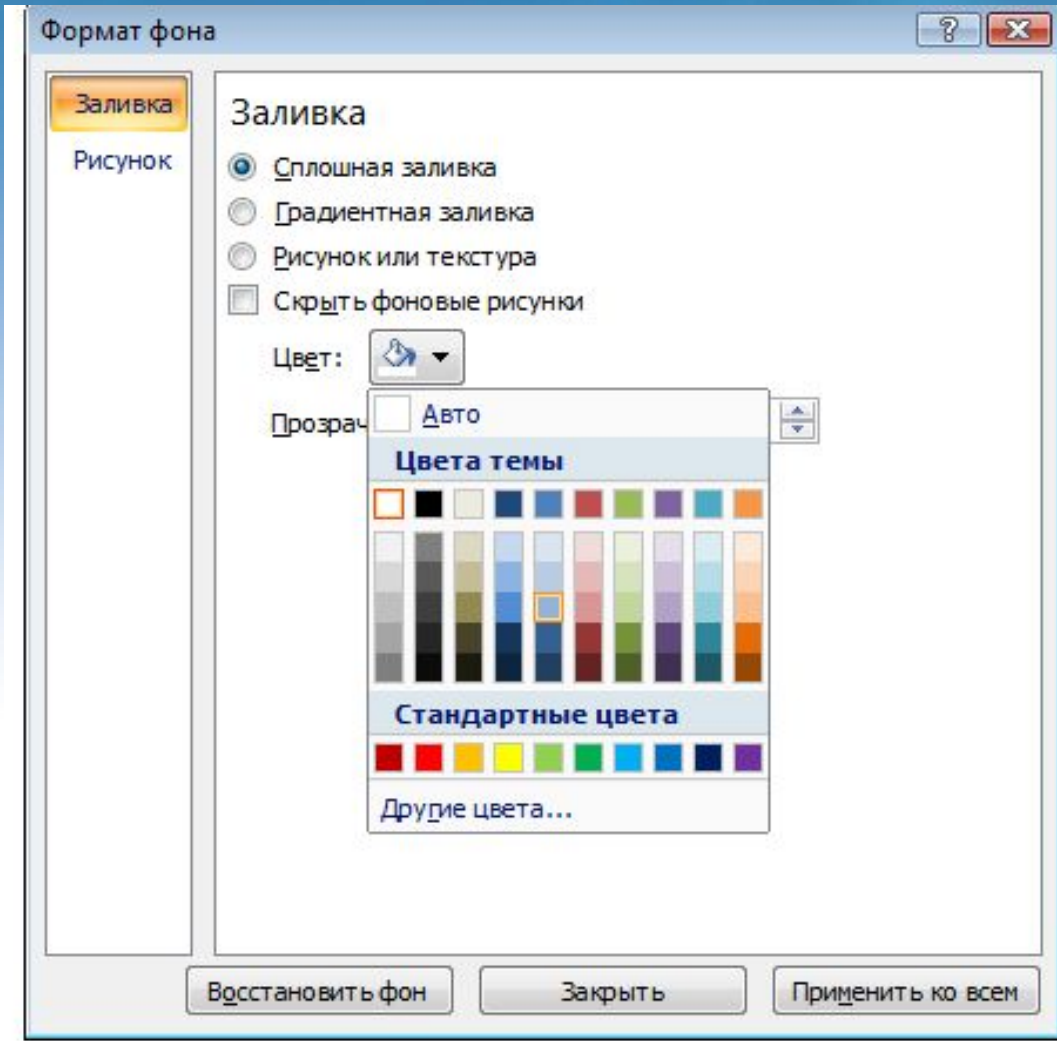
Формат фона

?

Заливка
Рисунок

Заливка

Сплошная заливка
Градиентная заливка
Рисунок или текстура
Скрыть фоновые рисунки

Цвет:

Прозрач

Авто

Цвета темы

Стандартные цвета

Другие цвета...

Восстановить фон
Закрыть
Применить ко всем